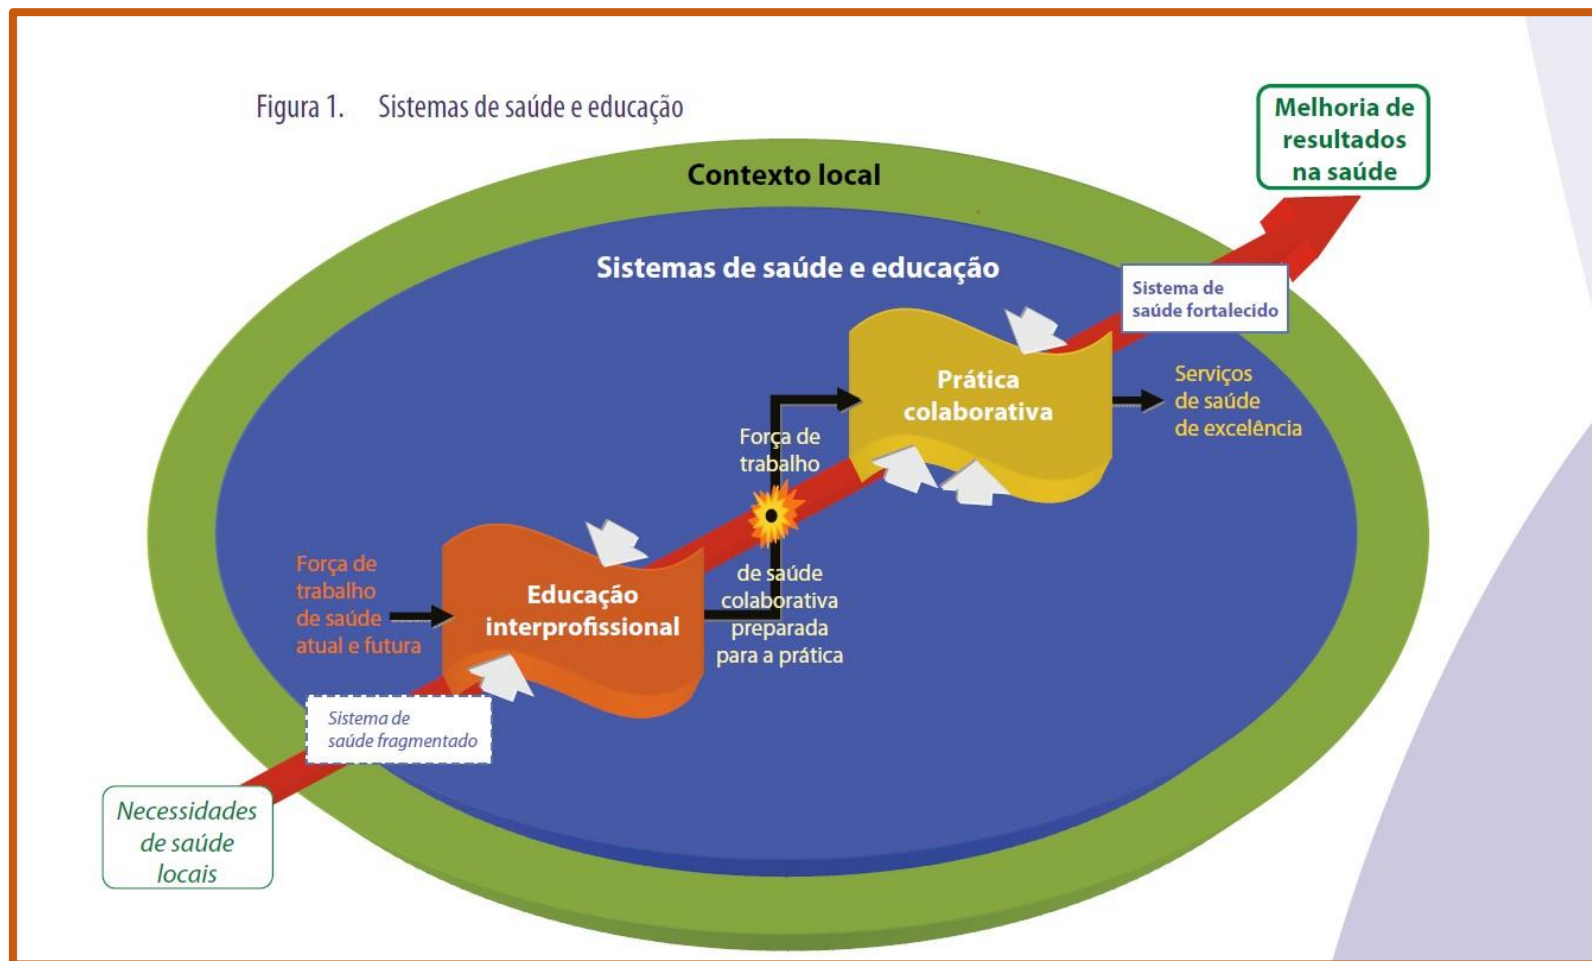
Figura 1. Sistemas de saúde e educação

Melhoria de resultados na saúde

Contexto local

Sistemas de saúde e educação

Sistema de saúde fortalecido

Prática colaborativa

Serviços de saúde de excelência

Força de trabalho

de saúde colaborativa preparada para a prática

Força de trabalho de saúde atual e futura

Educação interprofissional

Sistema de saúde fragmentado

Necessidades de saúde locais